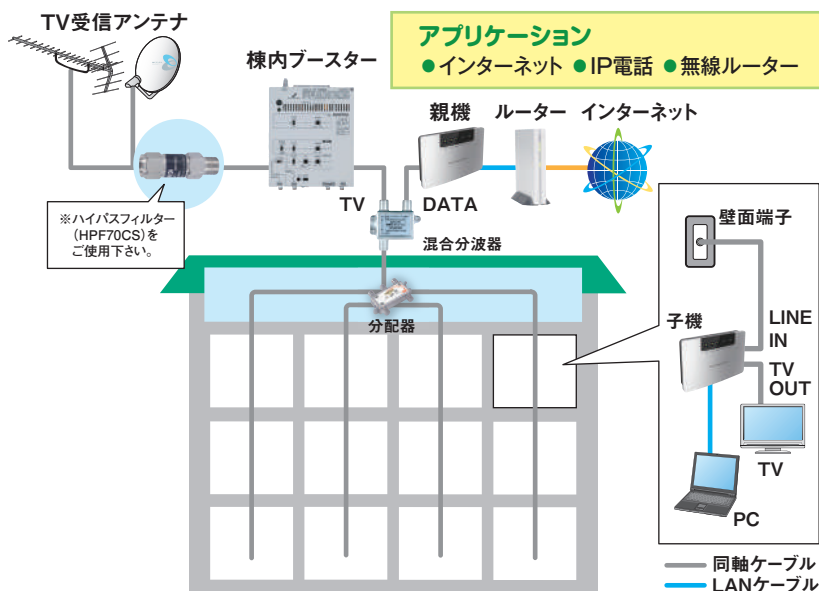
TV受信アンテナ

アプリケーション
●インターネット ●IP電話 ●無線ルーター

棟内ブースター

親機 ルーター インターネット

※ハイパスフィルター（HPF70CS）をご使用下さい。

TV DATA

混合分波器

分配器

壁面端子

子機

LINE IN

TV OUT

TV

PC

同軸ケーブル
LANケーブル